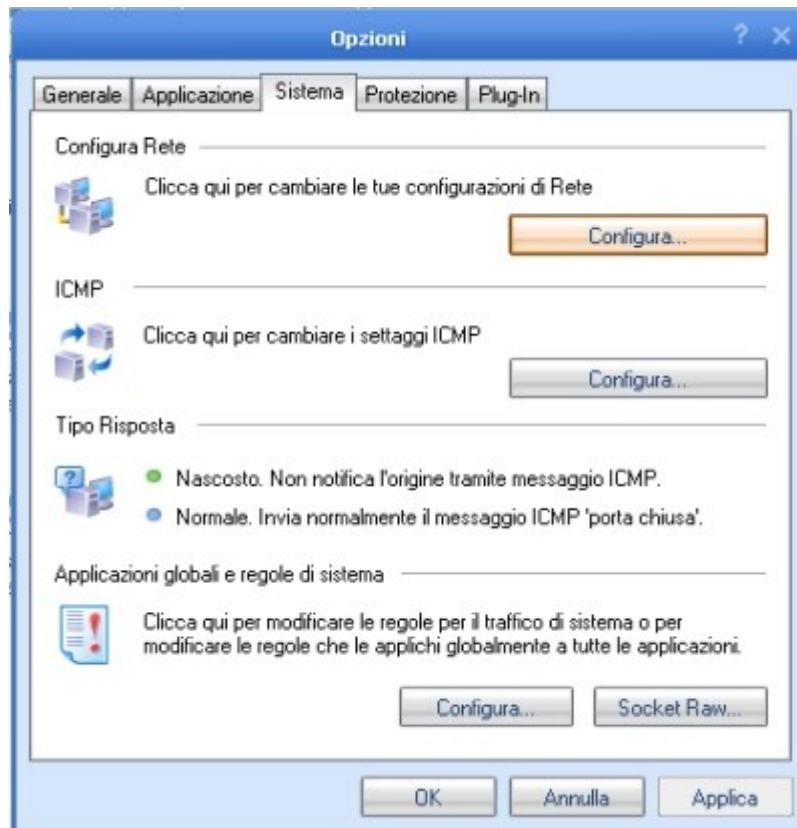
Opzioni

? ×

Generale | Applicazione | Sistema | Protezione | Plug-In

Configura Rete

Clicca qui per cambiare le tue configurazioni di Rete

Configura...

ICMP

Clicca qui per cambiare i settaggi ICMP

Configura...

Tipo Risposta

Nascosto. Non notifica l'origine tramite messaggio ICMP.

Normale. Invia normalmente il messaggio ICMP 'porta chiusa'.

Applicazioni globali e regole di sistema

Clicca qui per modificare le regole per il traffico di sistema o per modificare le regole che le applichi globalmente a tutte le applicazioni.

Configura...

Socket Raw...

OK

Annulla

Applica